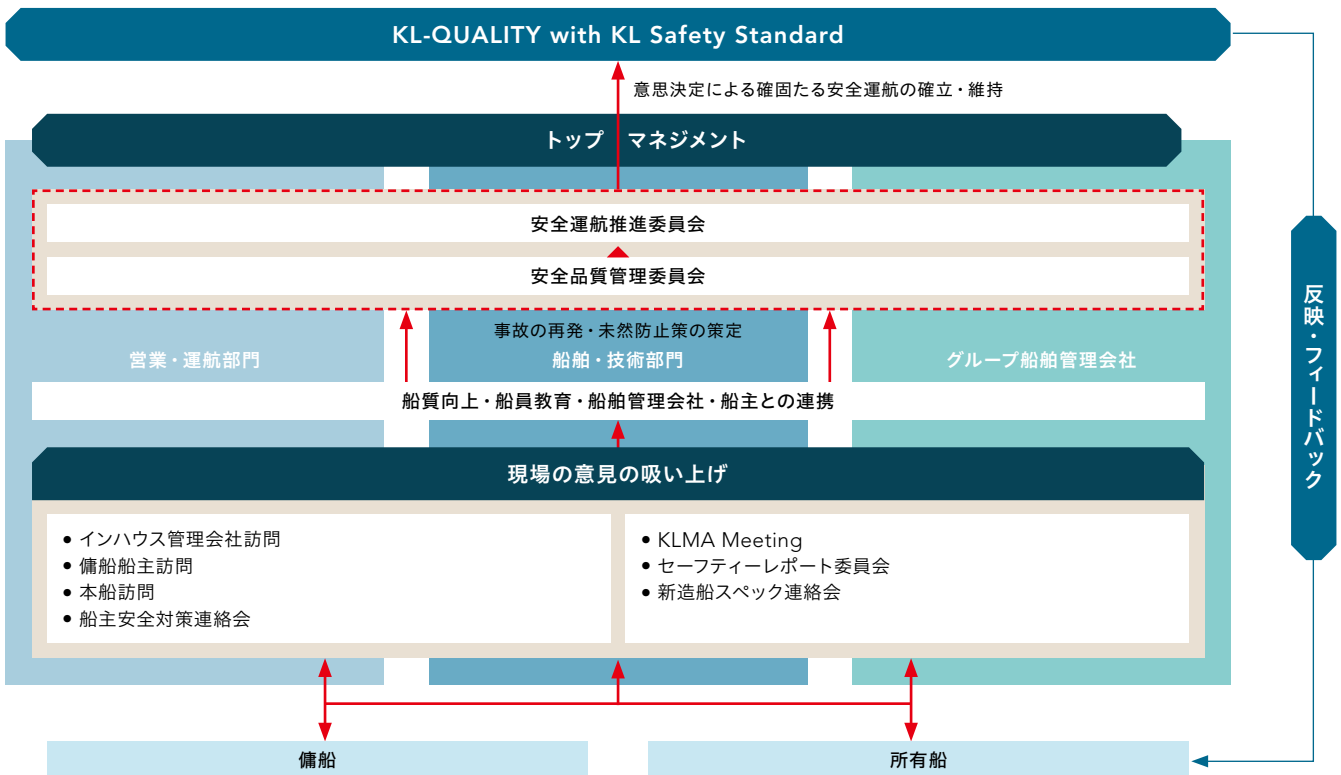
KL-QUALITY with KL Safety Standard

意思決定による確固たる安全運航の確立・維持

トップ　マネジメント

安全運航推進委員会

安全品質管理委員会

事故の再発・未然防止策の策定

営業・運航部門

船舶・技術部門

グループ船舶管理会社

船質向上・船員教育・船舶管理会社・船主との連携

現場の意見の吸い上げ

• インハウス管理会社訪問
• 傭船船主訪問
• 本船訪問
• 船主安全対策連絡会

• KLMA Meeting
• セーフティーレポート委員会
• 新造船スペック連絡会

傭船

所有船

反映・フィードバック